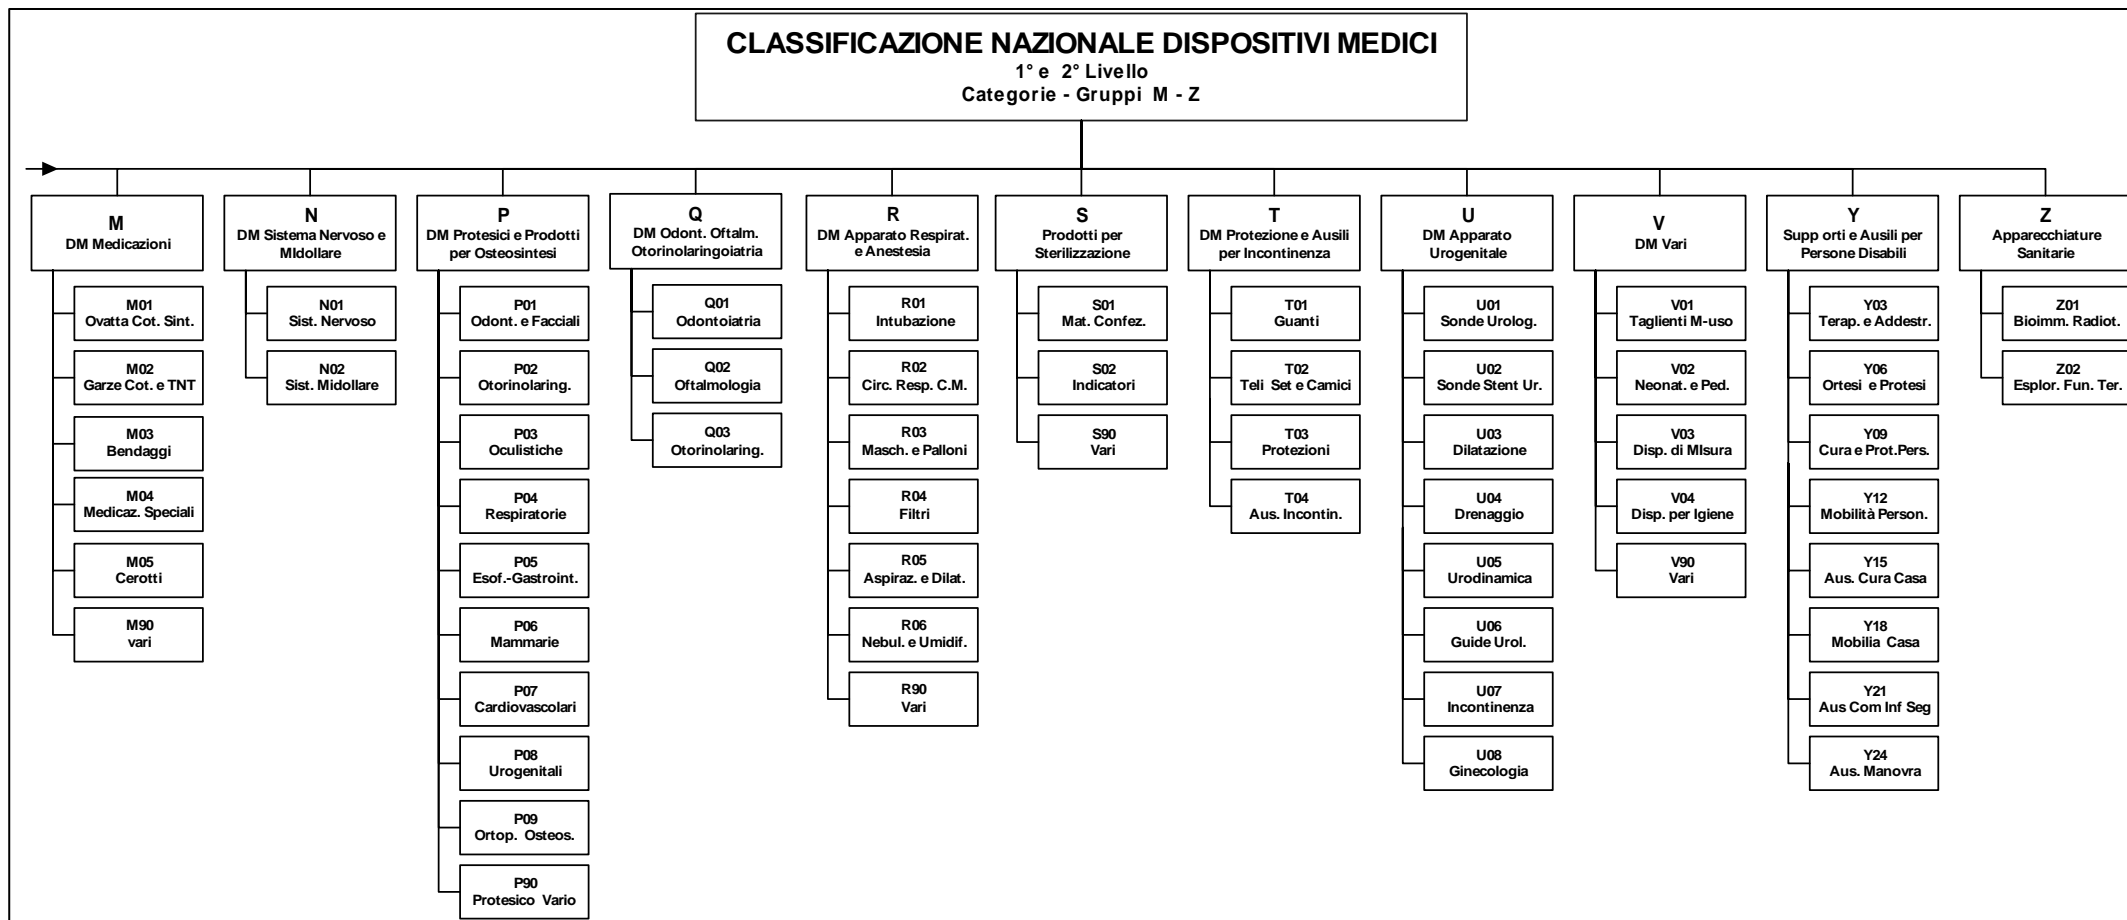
CLASSIFICAZIONE NAZIONALE DISPOSITIVI MEDICI
1° e 2° Livello
Categorie - Gruppi M - Z

M
DM Medicazioni

M01
Ovatta Cot. Sint.

M02
Garze Cot. e TNT

M03
Bendaggi

M04
Medicaz. Speciali

M05
Cerotti

M90
vari

N
DM Sistema Nervoso e MIdollare

N01
Sist. Nervoso

N02
Sist. Midollare

P
DM Protesici e Prodotti per Osteosintesi

P01
Odont. e Facciali

P02
Otorinolaring.

P03
Oculistiche

P04
Respiratorie

P05
Esof.-Gastroint.

P06
Mammarie

P07
Cardiovascolari

P08
Urogenitali

P09
Ortop. Osteos.

P90
Protesico Vario

Q
DM Odont. Oftalm. Otorinolaringoiatria

Q01
Odontoiatria

Q02
Oftalmologia

Q03
Otorinolaring.

R
DM Apparato Respirat. e Anestesia

R01
Intubazione

R02
Circ. Resp. C.M.

R03
Masch. e Palloni

R04
Filtri

R05
Aspiraz. e Dilat.

R06
Nebul. e Umidif.

R90
Vari

S
Prodotti per Sterilizzazione

S01
Mat. Confez.

S02
Indicatori

S90
Vari

T
DM Protezione e Ausili per Incontinenza

T01
Guanti

T02
Teli Set e Camici

T03
Protezioni

T04
Aus. Incontin.

U
DM Apparato Urogenitale

U01
Sonde Urolog.

U02
Sonde Stent Ur.

U03
Dilatazione

U04
Drenaggio

U05
Urodinamica

U06
Guide Urol.

U07
Incontinenza

U08
Ginecologia

V
DM Vari

V01
Taglienti M-uso

V02
Neonat. e Ped.

V03
Disp. di MIsura

V04
Disp. per Igiene

V90
Vari

Y
Supp orti e Ausili per Persone Disabili

Y03
Terap. e Addestr.

Y06
Ortesi e Protesi

Y09
Cura e Prot.Pers.

Y12
Mobilità Person.

Y15
Aus. Cura Casa

Y18
Mobilia Casa

Y21
Aus Com Inf Seg

Y24
Aus. Manovra

Z
Apparecchiature Sanitarie

Z01
Bioimm. Radiot.

Z02
Esplor. Fun. Ter.